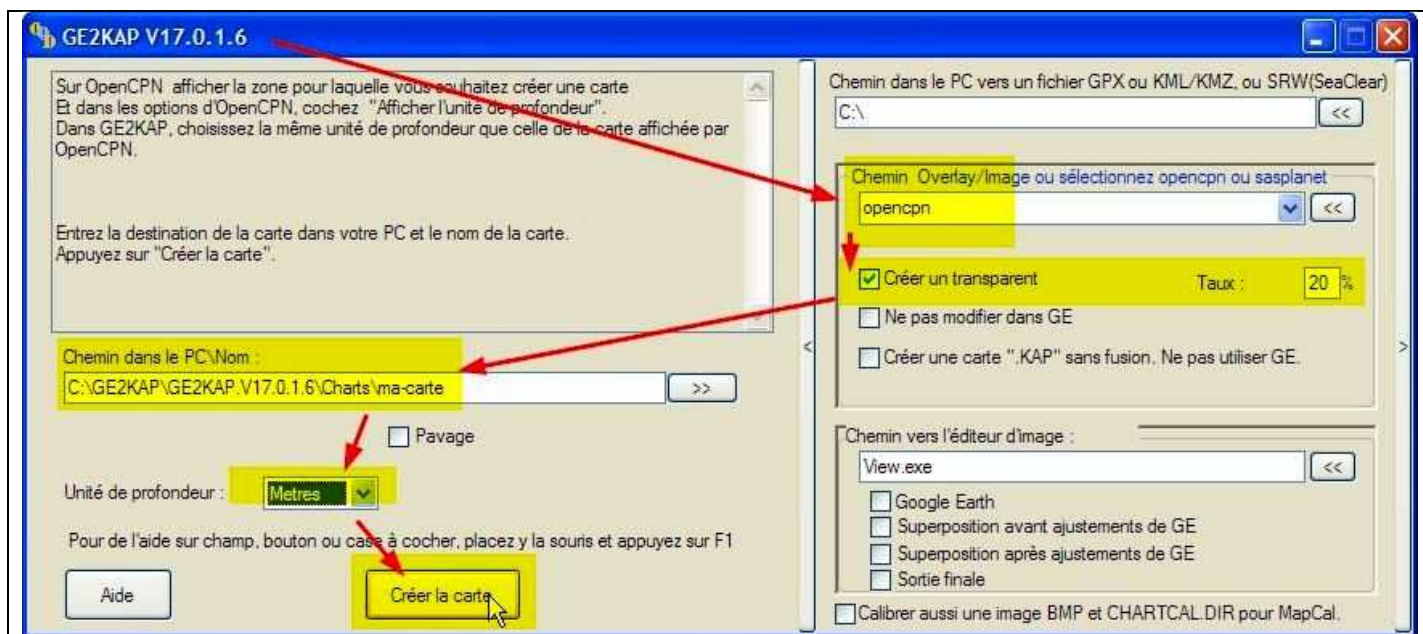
GE2KAP V17.0.1.6

Sur OpenCPN afficher la zone pour laquelle vous souhaitez créer une carte
Et dans les options d'OpenCPN, cochez "Afficher l'unité de profondeur".
Dans GE2KAP, choisissez la même unité de profondeur que celle de la carte affichée par OpenCPN.

Entrez la destination de la carte dans votre PC et le nom de la carte.
Appuyez sur "Créer la carte".

Chemin dans le PC\Nom :
C:\GE2KAP\GE2KAP.V17.0.1.6\Charts\ma-carte
>>

Pavage

Unité de profondeur : Metres

Pour de l'aide sur champ, bouton ou case à cocher, placez y la souris et appuyez sur F1

Aide

Créer la carte

Chemin dans le PC vers un fichier GPX ou KML/KMZ, ou SRW(SeaClear)
C:\
<<

Chemin Overlay/Image ou sélectionnez opencpn ou sasplanet
opencpn
<<

Créer un transparent
Taux : 20 %

Ne pas modifier dans GE

Créer une carte ".KAP" sans fusion. Ne pas utiliser GE.

Chemin vers l'éditeur d'image :
View.exe
<<

Google Earth
Superposition avant ajustements de GE
Superposition après ajustements de GE
Sortie finale

Calibrer aussi une image BMP et CHARTCAL.DIR pour MapCal.